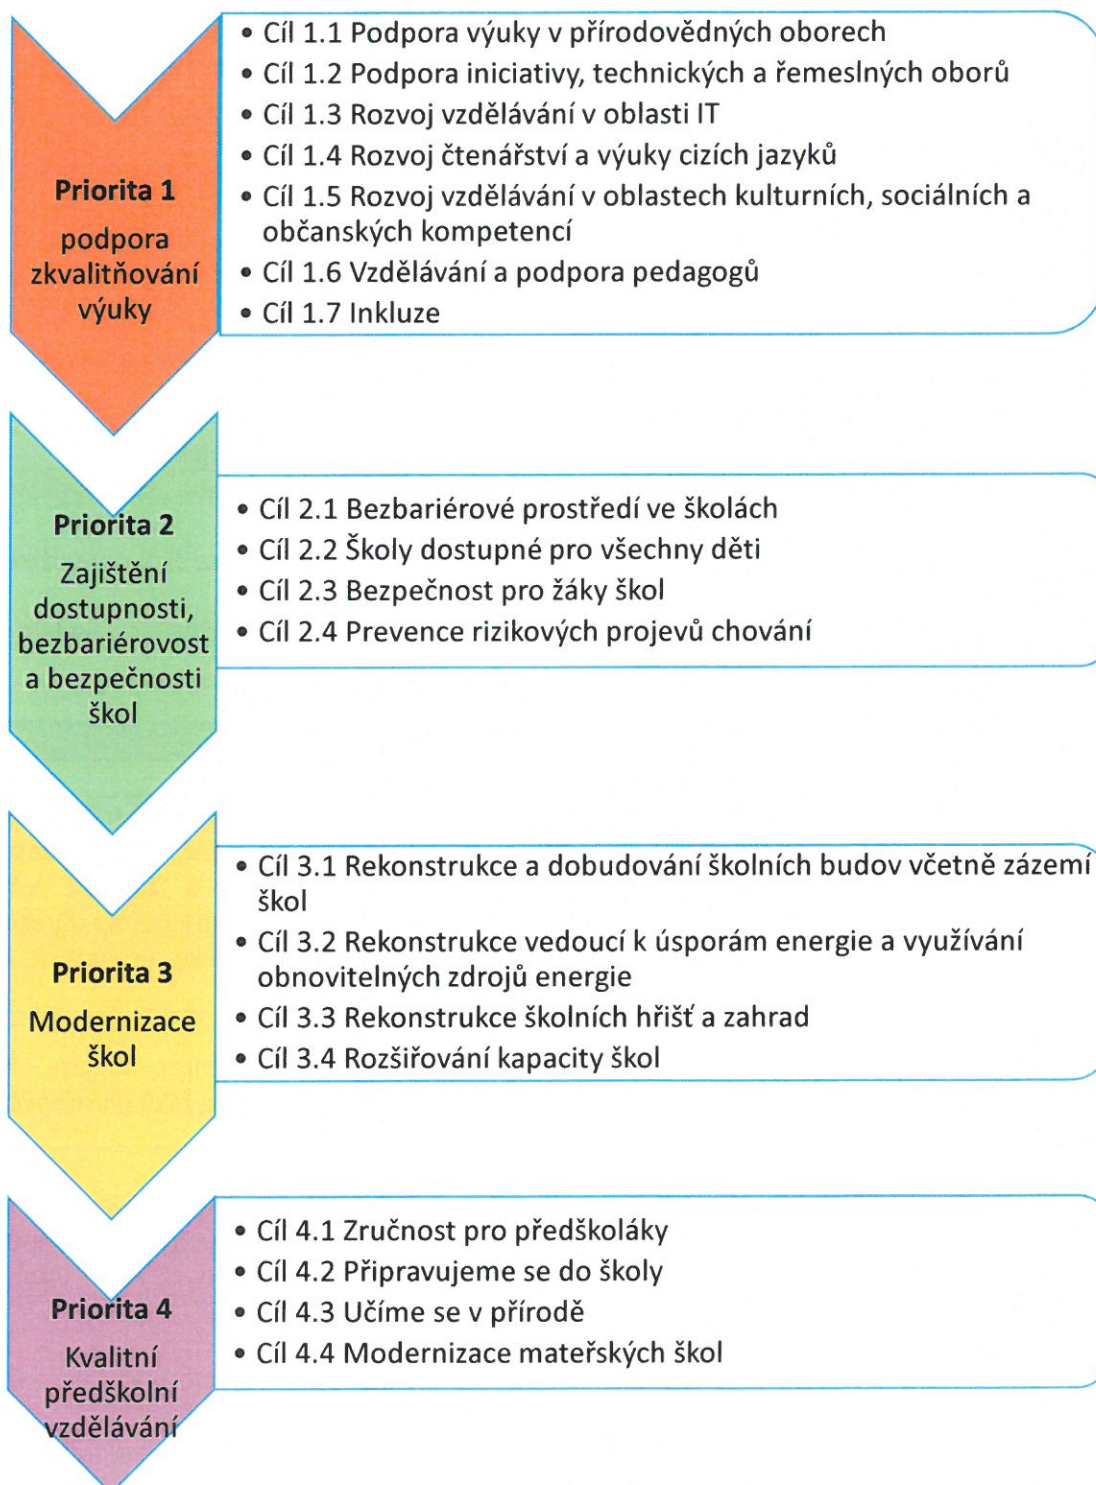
Priorita 1

podpora zkvalitňování výuky

- Cíl 1.1 Podpora výuky v přírodovědných oborech
- Cíl 1.2 Podpora iniciativy, technických a řemeslných oborů
- Cíl 1.3 Rozvoj vzdělávání v oblasti IT
- Cíl 1.4 Rozvoj čtenářství a výuky cizích jazyků
- Cíl 1.5 Rozvoj vzdělávání v oblastech kulturních, sociálních a občanských kompetencí
- Cíl 1.6 Vzdělávání a podpora pedagogů
- Cíl 1.7 Inkluze

Priorita 2

Zajištění dostupnosti, bezbariérovost a bezpečnosti škol

- Cíl 2.1 Bezbariérové prostředí ve školách
- Cíl 2.2 Školy dostupné pro všechny děti
- Cíl 2.3 Bezpečnost pro žáky škol
- Cíl 2.4 Prevence rizikových projevů chování

Priorita 3

Modernizace škol

- Cíl 3.1 Rekonstrukce a dobudování školních budov včetně zázemí škol
- Cíl 3.2 Rekonstrukce vedoucí k úsporám energie a využívání obnovitelných zdrojů energie
- Cíl 3.3 Rekonstrukce školních hřišť a zahrad
- Cíl 3.4 Rozšiřování kapacity škol

Priorita 4

Kvalitní předškolní vzdělávání

- Cíl 4.1 Zručnost pro předškoláky
- Cíl 4.2 Připravujeme se do školy
- Cíl 4.3 Učíme se v přírodě
- Cíl 4.4 Modernizace mateřských škol